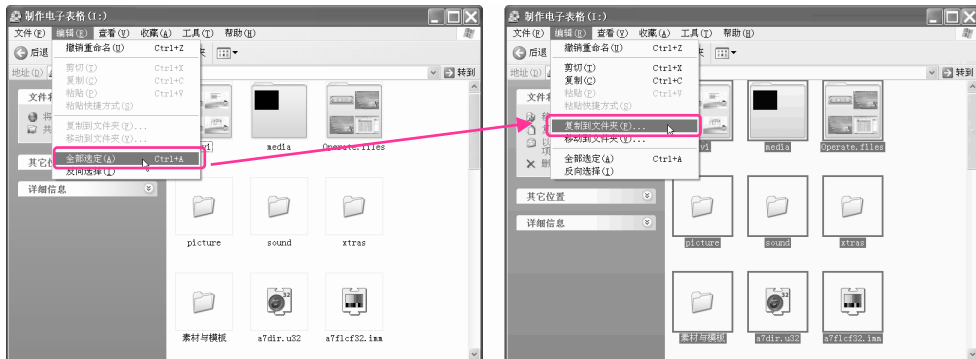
制作电子表格 (I:)

文件(F) 编辑(E) 查看(V) 收藏(A) 工具(T) 帮助(H)

后退

地址(D)

转到

撤销重命名(U) Ctrl+Z

剪切(T) Ctrl+X

复制(C) Ctrl+C

粘贴(P) Ctrl+V

粘贴快捷方式(S)

复制到文件夹(F)...

移动到文件夹(V)...

全部选定(A) Ctrl+A

反向选择(I)

文件

其它位

详细信息

media

Operate.files

picture

sound

xtras

素材与模板

a7dir.u32

a7flcf32.imm

制作电子表格 (I:)

文件(F) 编辑(E) 查看(V) 收藏(A) 工具(T) 帮助(H)

后退

地址(D)

转到

撤销重命名(U) Ctrl+Z

剪切(T) Ctrl+X

复制(C) Ctrl+C

粘贴(P) Ctrl+V

粘贴快捷方式(S)

复制到文件夹(F)...

移动到文件夹(V)...

全部选定(A) Ctrl+A

反向选择(I)

文件

其它位置

详细信息

media

Operate.files

picture

sound

xtras

素材与模板

a7dir.u32

a7flcf32.imm